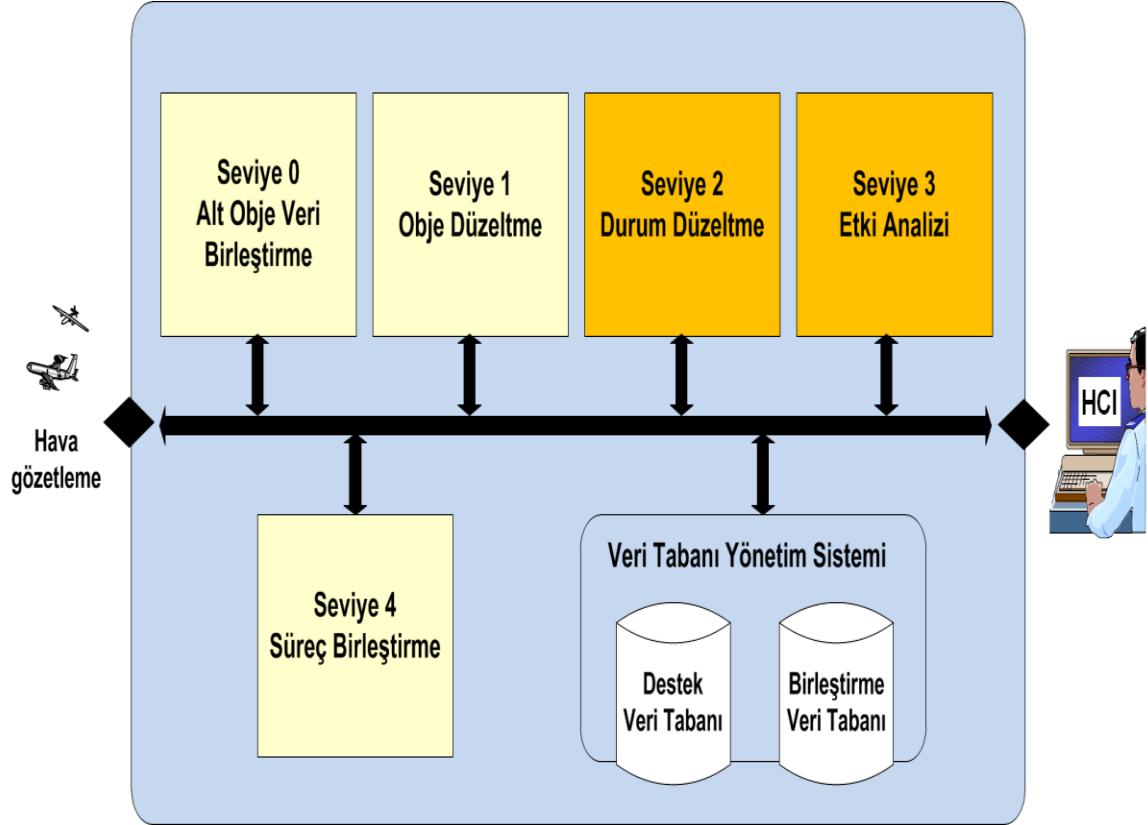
Seviye 0
Alt Obje Veri Birleştirme

Seviye 1
Obje Düzeltme

Seviye 2
Durum Düzeltme

Seviye 3
Etki Analizi

Hava gözetleme

HCI

Seviye 4
Süreç Birleştirme

Veri Tabanı Yönetim Sistemi

Destek Veri Tabanı

Birleştirme Veri Tabanı